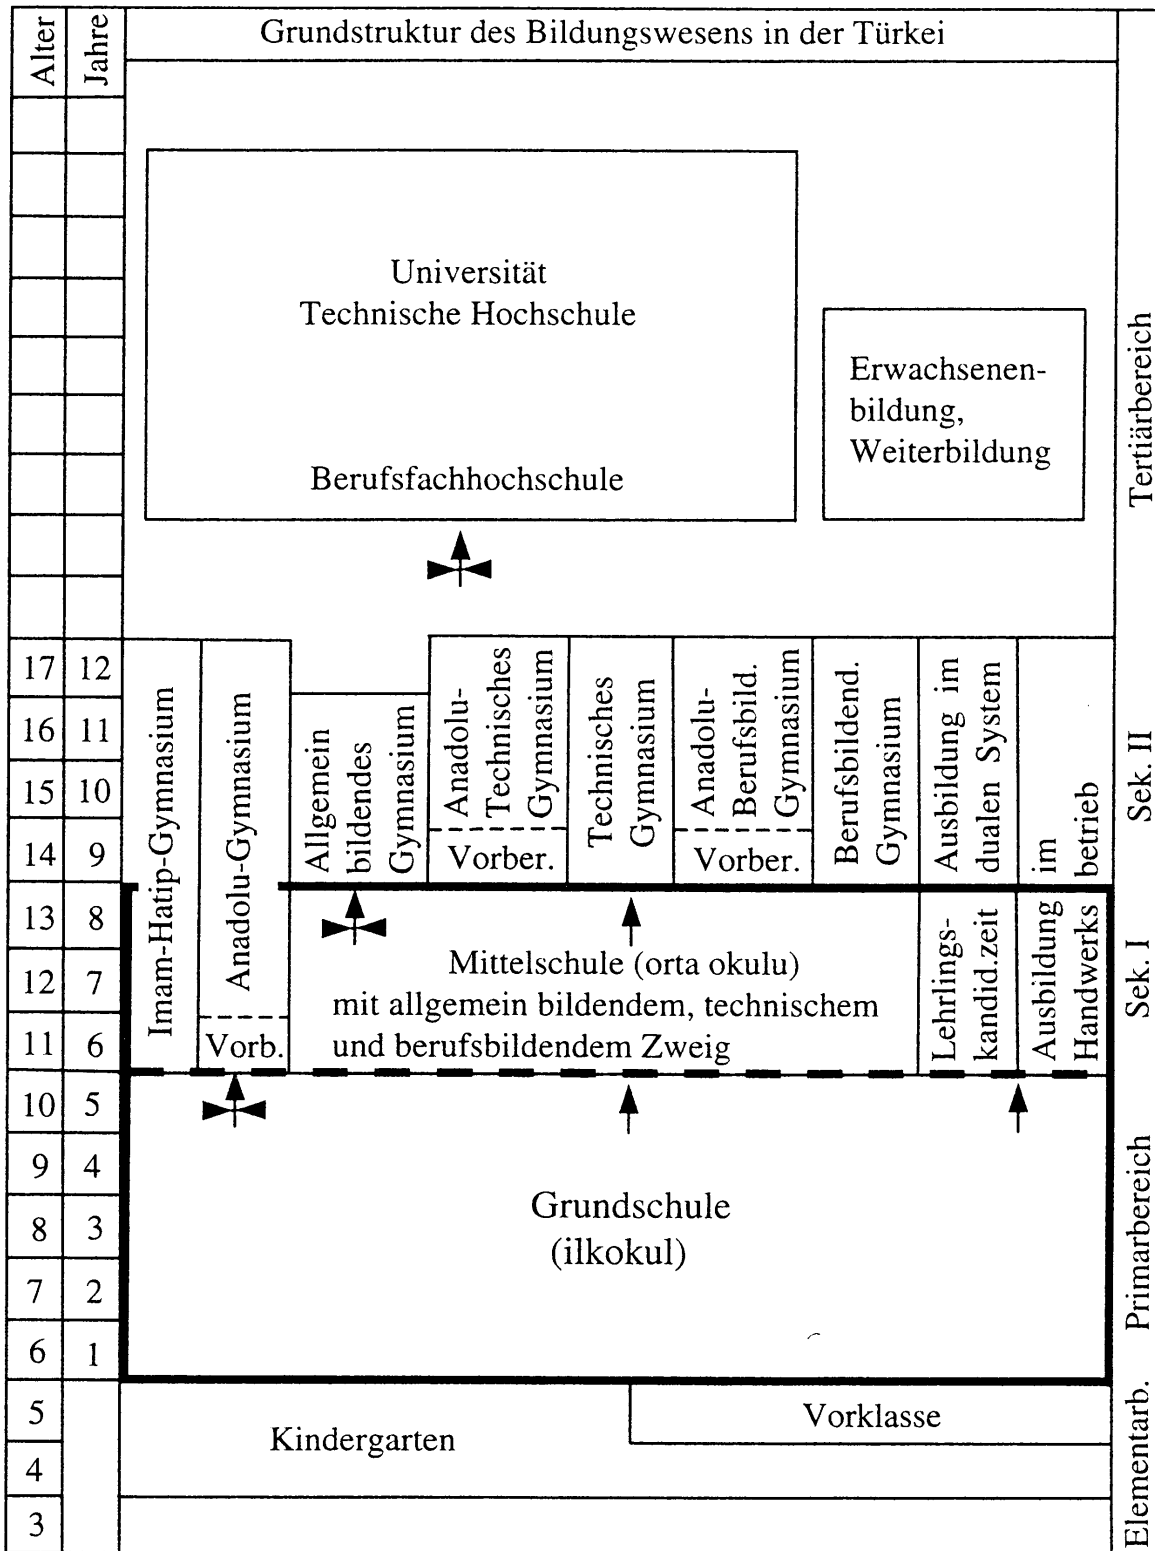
| Alter | Jahre |
|---|---|
| 17 | 12 |
| 16 | 11 |
| 15 | 10 |
| 14 | 9 |
| 13 | 8 |
| 12 | 7 |
| 11 | 6 |
| 10 | 5 |
| 9 | 4 |
| 8 | 3 |
| 7 | 2 |
| 6 | 1 |
| 5 | |
| 4 | |
| 3 | |

Grundstruktur des Bildungswesens in der Türkei

Universität
Technische Hochschule

Berufsfachhochschule

Erwachsenenbildung, Weiterbildung

Tertiärbereich

Imam-Hatip-Gymnasium

Anadolu-Gymnasium

Vorb.

Allgemein bildendes Gymnasium

Anadolu-Technisches Gymnasium

Vorber.

Technisches Gymnasium

Anadolu-Berufsbild. Gymnasium

Vorber.

Berufsbildend. Gymnasium

Ausbildung im dualen System

im betrieb

Sek. II

Mittelschule (orta okulu)
mit allgemein bildendem, technischem und berufsbildendem Zweig

Lehrlingskandid.zeit

Ausbildung Handwerks

Sek. I

Grundschule
(ilkokul)

Primarbereich

Kindergarten

Vorklasse

Elementarb.